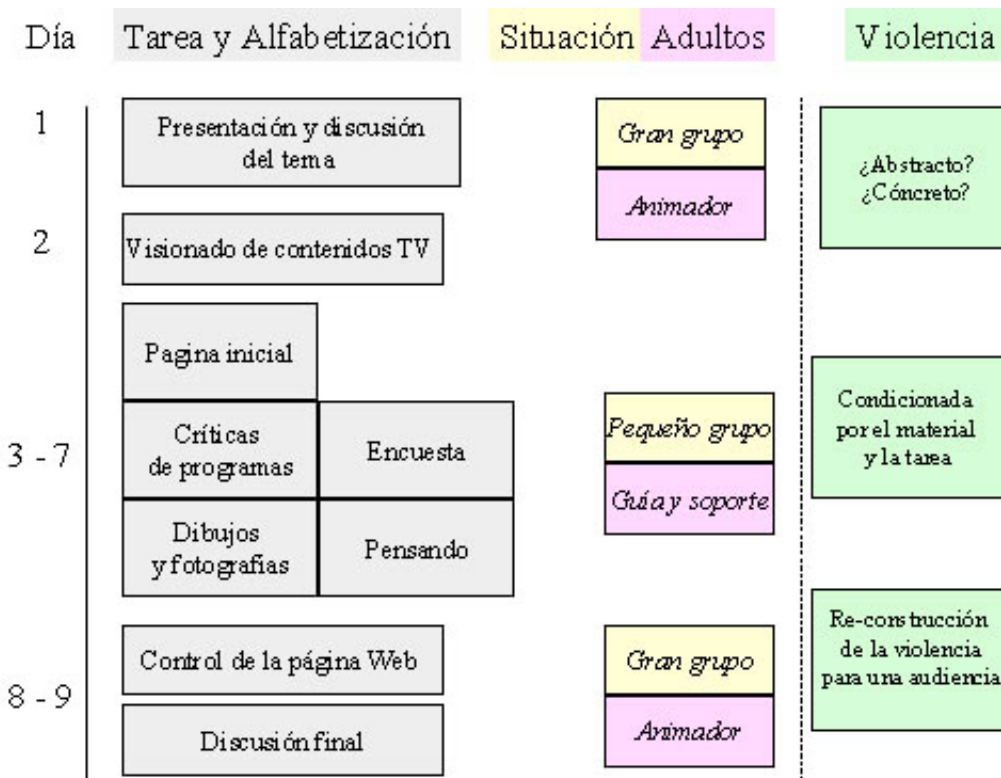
Día Tarea y Alfabetización Situación Adultos Violencia

1 Presentación y discusión del tema

Gran grupo

Animador

¿Abstracto? ¿Cóncreto?

2 Visionado de contenidos TV

Pagina inicial

3 - 7

Críticas de programas

Encuesta

Dibujos y fotografias

Pensando

Pequeño grupo

Guía y soporte

Condicionada por el material y la tarea

8 - 9

Control de la página Web

Discusión final

Gran grupo

Animador

Re-construcción de la violencia para una audiencia